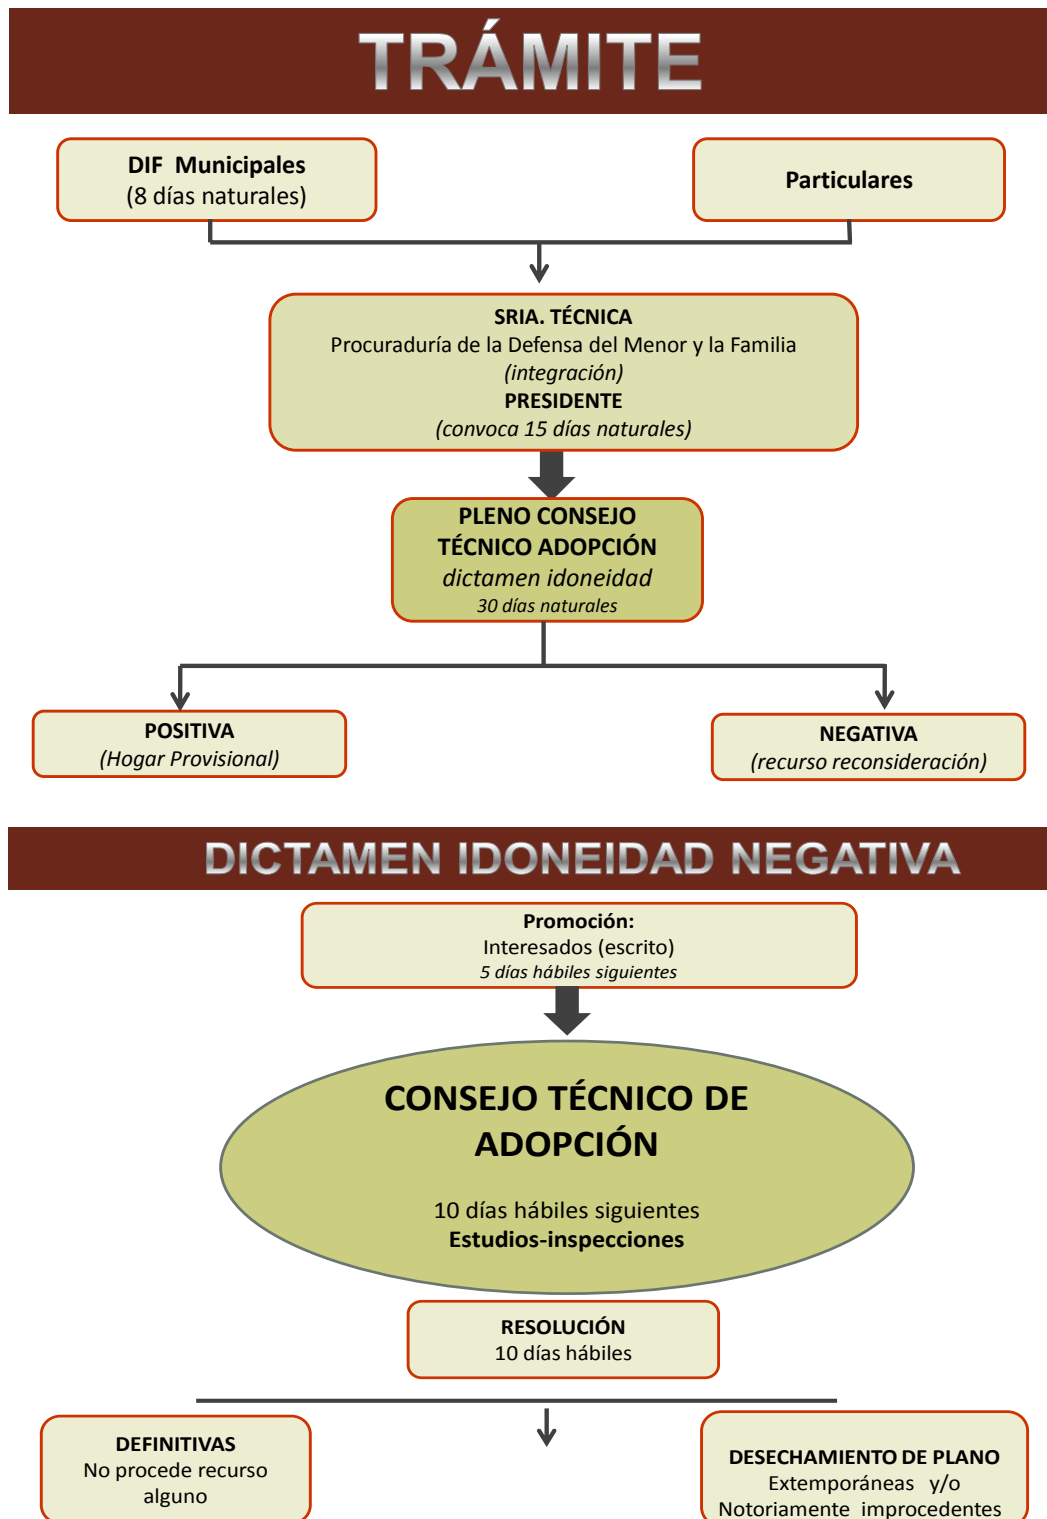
TRÁMITE

DIF Municipales
(8 días naturales)

Particulares

SRIA. TÉCNICA
Procuraduría de la Defensa del Menor y la Familia
(integración)
PRESIDENTE
(convoca 15 días naturales)

PLENO CONSEJO TÉCNICO ADOPCIÓN
dictamen idoneidad
30 días naturales

POSITIVA
(Hogar Provisional)

NEGATIVA
(recurso reconsideración)

DICTAMEN IDONEIDAD NEGATIVA

Promoción:
Interesados (escrito)
5 días hábiles siguientes

CONSEJO TÉCNICO DE ADOPCIÓN

10 días hábiles siguientes
Estudios-inspecciones

RESOLUCIÓN
10 días hábiles

DEFINITIVAS
No procede recurso alguno

DESECHAMIENTO DE PLANO
Extemporáneas y/o
Notoriamente improcedentes